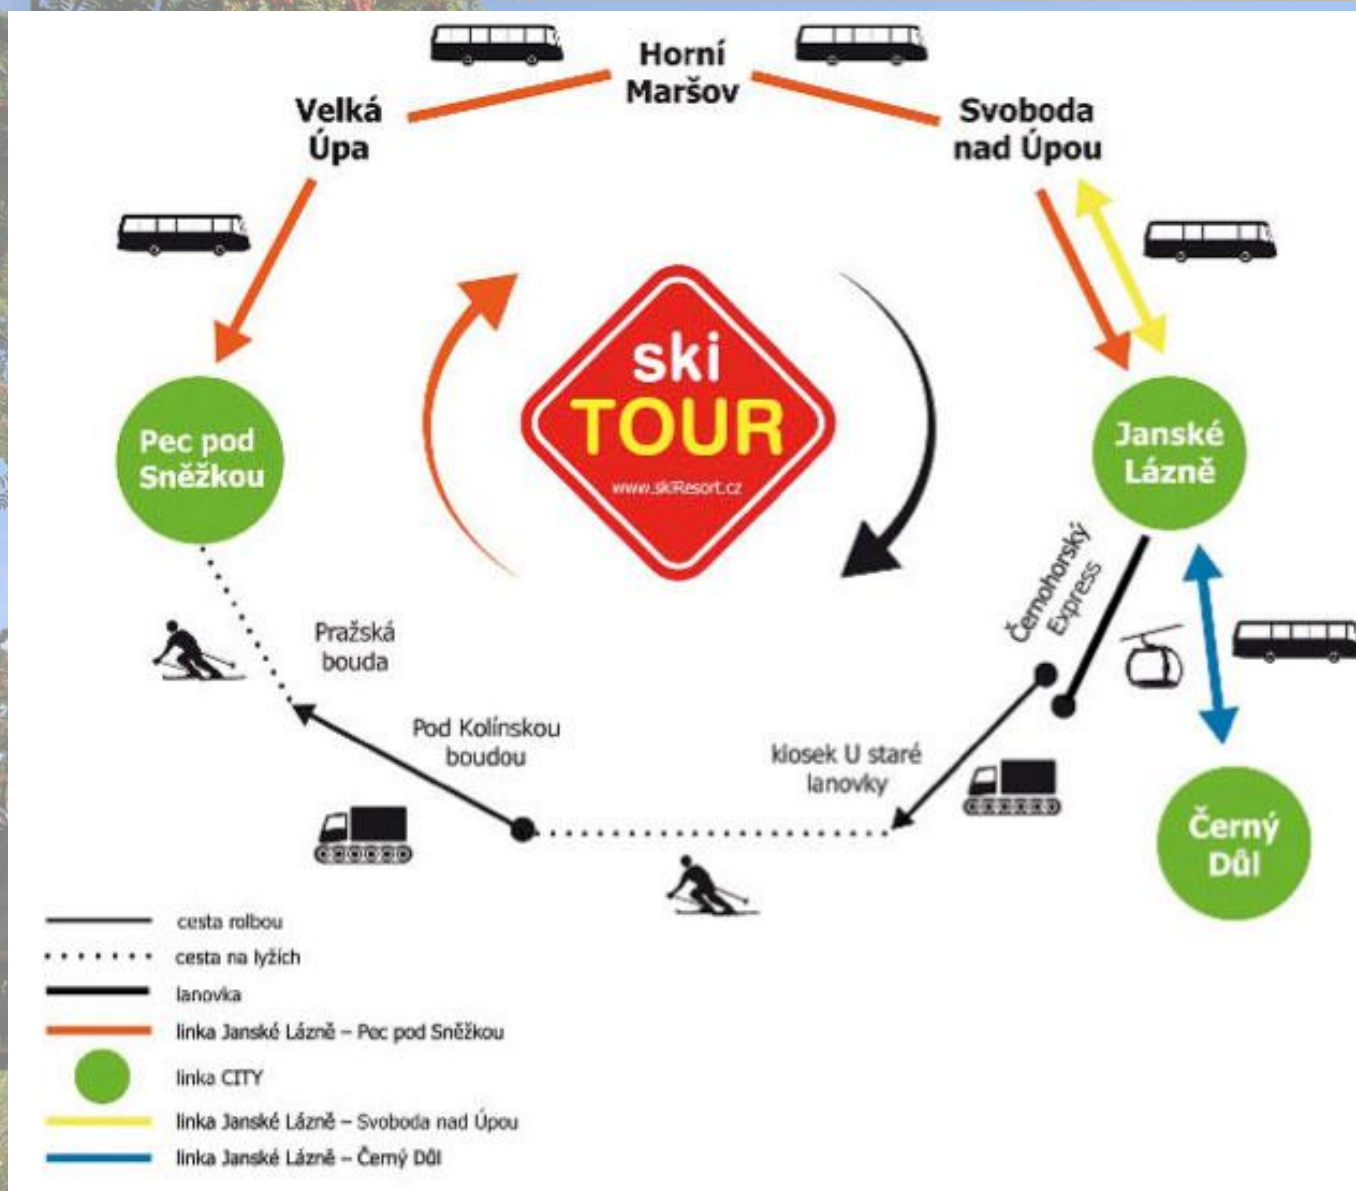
Horní Maršov

Velká Úpa

Svoboda nad Úpou

ski TOUR
www.skiResort.cz

Pec pod Sněžkou

Janské Lázně

Černohorský Express

Pražská bouda

Pod Kolínskou boudou

kiosek U staré lanovky

Černý Důl

cesta rolbou
cesta na lyžích
lanovka
linka Janské Lázně – Pec pod Sněžkou
linka CITY
linka Janské Lázně – Svoboda nad Úpou
linka Janské Lázně – Černý Důl